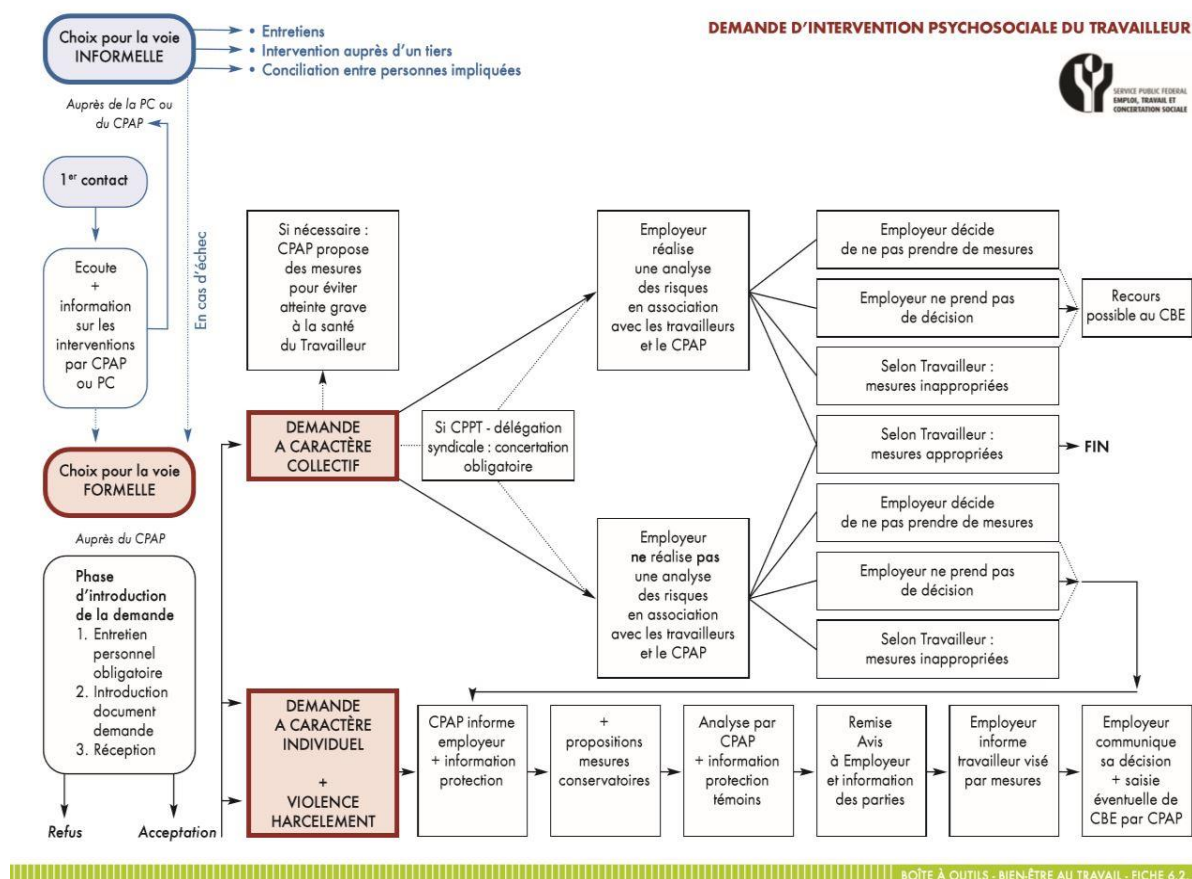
DEMANDE D'INTERVENTION PSYCHOSOCIALE DU TRAVAILLEUR

SERVICE PUBLIC FEDERAL EMPLOI, TRAVAIL ET CONCERTATION SOCIALE

Choix pour la voie INFORMELLE

• Entretiens
• Intervention auprès d'un tiers
• Conciliation entre personnes impliquées

Auprès de la PC ou du CPAP

1$^{er}$ contact

Ecoute + information sur les interventions par CPAP ou PC

En cas d'échec

Choix pour la voie FORMELLE

Auprès du CPAP

Phase d'introduction de la demande
1. Entretien personnel obligatoire
2. Introduction document demande
3. Réception

Refus

Acceptation

Si nécessaire : CPAP propose des mesures pour éviter atteinte grave à la santé du Travailleur

DEMANDE A CARACTÈRE COLLECTIF

Si CPPT - délégation syndicale : concertation obligatoire

Employeur réalise une analyse des risques en association avec les travailleurs et le CPAP

Employeur ne réalise pas une analyse des risques en association avec les travailleurs et le CPAP

Employeur décide de ne pas prendre de mesures

Employeur ne prend pas de décision

Selon Travailleur : mesures inappropriées

Selon Travailleur : mesures appropriées

Recours possible au CBE

FIN

Employeur décide de ne pas prendre de mesures

Employeur ne prend pas de décision

Selon Travailleur : mesures inappropriées

DEMANDE A CARACTÈRE INDIVIDUEL + VIOLENCE HARCELEMENT

CPAP informe employeur + information protection

+ propositions mesures conservatoires

Analyse par CPAP + information protection témoins

Remise Avis à Employeur et information des parties

Employeur informe travailleur visé par mesures

Employeur communique sa décision + saisie éventuelle de CBE par CPAP

BOÎTE À OUTILS - BIEN-ÊTRE AU TRAVAIL - FICHE 6.2